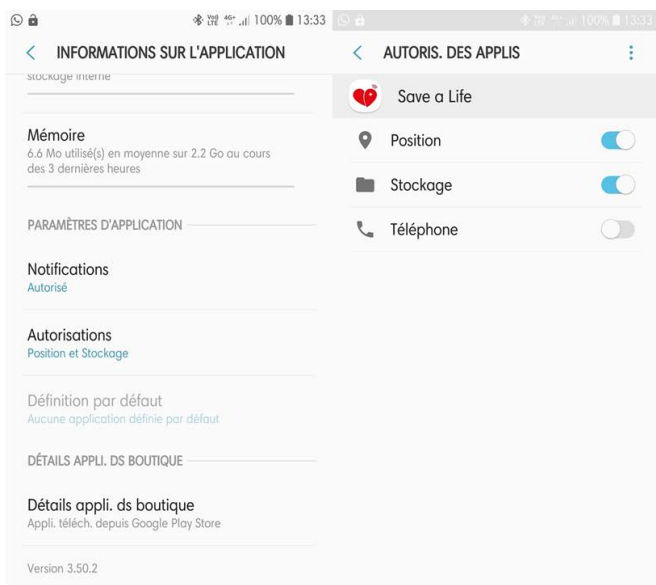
100% 13:33

INFORMATIONS SUR L'APPLICATION

stockage interne

Mémoire
6.6 Mo utilisé(s) en moyenne sur 2.2 Go au cours des 3 dernières heures

PARAMÈTRES D'APPLICATION

Notifications
Autorisé

Autorisations
Position et Stockage

Définition par défaut
Aucune application définie par défaut

DÉTAILS APPLI. DS BOUTIQUE

Détails appli. ds boutique
Appli. téléch. depuis Google Play Store

Version 3.50.2

100% 13:33

AUTORIS. DES APPLIS

Save a Life

Position

Stockage

Téléphone